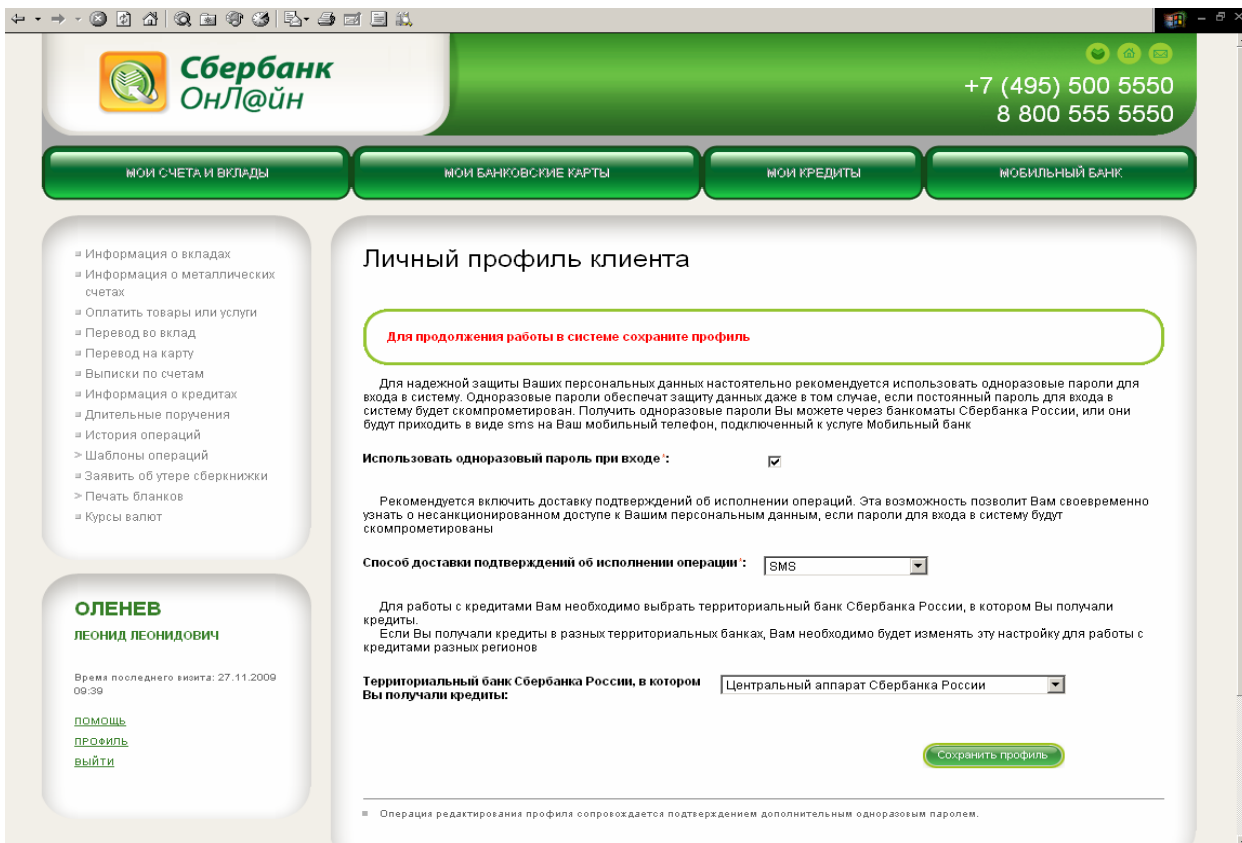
Сбербанк
ОнЛ@йн

+7 (495) 500 5550
8 800 555 5550

МОИ СЧЕТА И ВКЛАДЫ
МОИ БАНКОВСКИЕ КАРТЫ
МОИ КРЕДИТЫ
МОБИЛЬНЫЙ БАНК

Информация о вкладах
Информация о металлических счетах
Оплатить товары или услуги
Перевод во вклад
Перевод на карту
Выписки по счетам
Информация о кредитах
Длительные поручения
История операций
Шаблоны операций
Заявить об утере сберкнижки
Печать бланков
Курсы валют

ОЛЕНЕВ
ЛЕОНИД ЛЕОНИДОВИЧ

Время последнего визита: 27.11.2009 09:39

ПОМОЩЬ
ПРОФИЛЬ
ВЫЙТИ

Личный профиль клиента

Для продолжения работы в системе сохраните профиль

Для надежной защиты Ваших персональных данных настоятельно рекомендуется использовать одноразовые пароли для входа в систему. Одноразовые пароли обеспечат защиту данных даже в том случае, если постоянный пароль для входа в систему будет скомпрометирован. Получить одноразовые пароли Вы можете через банкоматы Сбербанка России, или они будут приходить в виде sms на Ваш мобильный телефон, подключенный к услуге Мобильный банк

Использовать одноразовый пароль при входе*:

Рекомендуется включить доставку подтверждений об исполнении операций. Эта возможность позволит Вам своевременно узнать о несанкционированном доступе к Вашим персональным данным, если пароли для входа в систему будут скомпрометированы

Способ доставки подтверждений об исполнении операции*: SMS

Для работы с кредитами Вам необходимо выбрать территориальный банк Сбербанка России, в котором Вы получали кредиты.
Если Вы получали кредиты в разных территориальных банках, Вам необходимо будет изменять эту настройку для работы с кредитами разных регионов

Территориальный банк Сбербанка России, в котором Вы получали кредиты: Центральный аппарат Сбербанка России

Сохранить профиль

Операция редактирования профиля сопровождается подтверждением дополнительным одноразовым паролем.